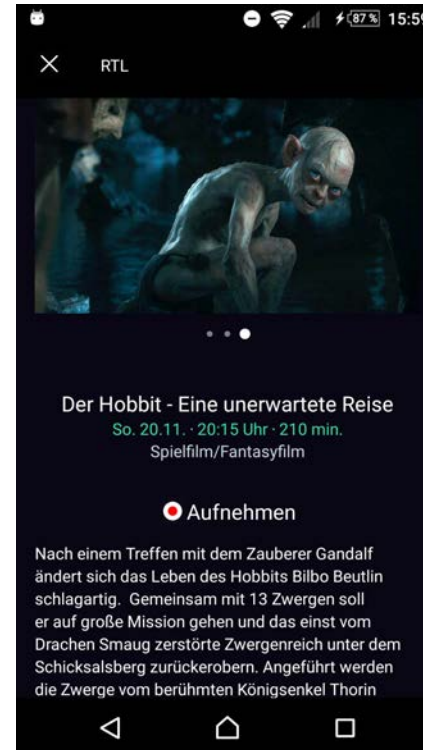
87% 15:5

RTL

Der Hobbit - Eine unerwartete Reise
So. 20.11. · 20:15 Uhr · 210 min.
Spielfilm/Fantasyfilm

Aufnehmen

Nach einem Treffen mit dem Zauberer Gandalf ändert sich das Leben des Hobbits Bilbo Beutlin schlagartig. Gemeinsam mit 13 Zwergen soll er auf große Mission gehen und das einst vom Drachen Smaug zerstörte Zwergenreich unter dem Schicksalsberg zurückerobern. Angeführt werden die Zwerge vom berühmten Königsenkel Thorin